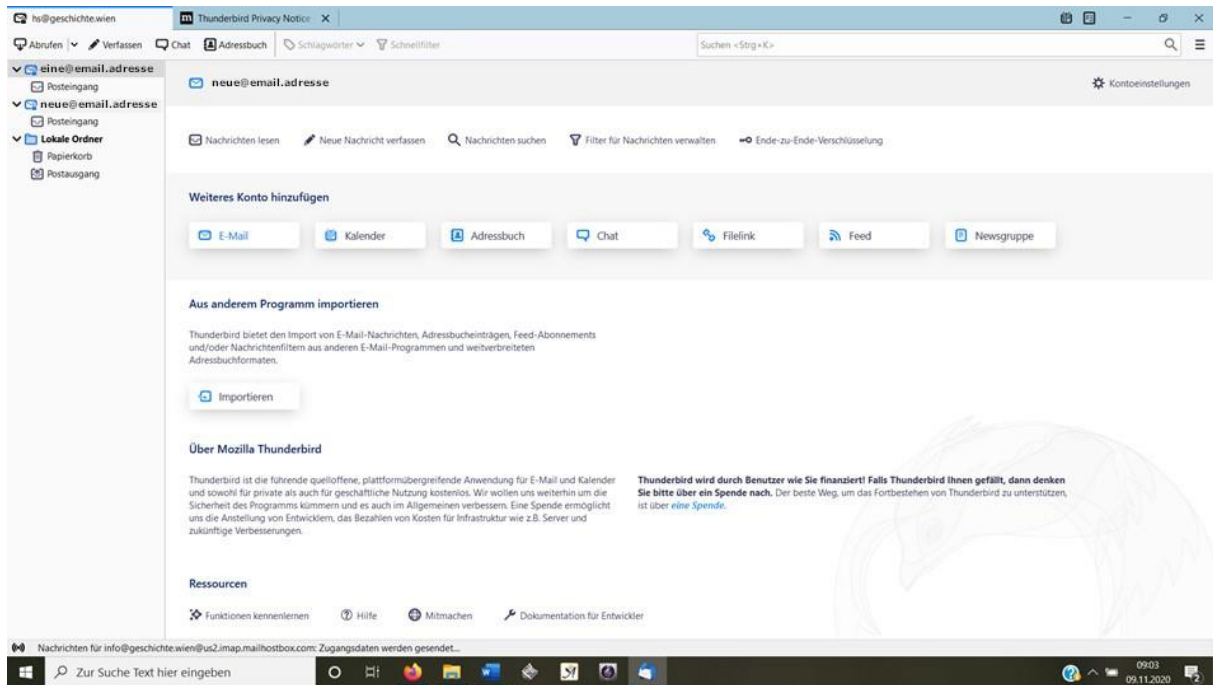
hs@geschichte.wien | Thunderbird Privacy Notice

Abrufen | Verfassen | Chat | Adressbuch | Schlagwörter | Schnellfilter

Suchen <Strg+K>

eine@email.adresse
Posteingang
neue@email.adresse
Posteingang
Lokale Ordner
Papierkorb
Postausgang

neue@email.adresse

Kontoeinstellungen

Nachrichten lesen | Neue Nachricht verfassen | Nachrichten suchen | Filter für Nachrichten verwalten | Ende-zu-Ende-Verschlüsselung

Weiteres Konto hinzufügen

E-Mail | Kalender | Adressbuch | Chat | Filelink | Feed | Newsgruppe

Aus anderem Programm importieren

Thunderbird bietet den Import von E-Mail-Nachrichten, Adressbucheinträgen, Feed-Abonnements und/oder Nachrichtenfiltern aus anderen E-Mail-Programmen und weitverbreiteten Adressbuchformaten.

Importieren

Über Mozilla Thunderbird

Thunderbird ist die führende quelloffene, plattformübergreifende Anwendung für E-Mail und Kalender und sowohl für private als auch für geschäftliche Nutzung kostenlos. Wir wollen uns weiterhin um die Sicherheit des Programms kümmern und es auch im Allgemeinen verbessern. Eine Spende ermöglicht uns die Anstellung von Entwicklern, das Bezahlen von Kosten für Infrastruktur wie z.B. Server und zukünftige Verbesserungen.

**Thunderbird wird durch Benutzer wie Sie finanziert! Falls Thunderbird Ihnen gefällt, dann denken Sie bitte über ein Spende nach.** Der beste Weg, um das Fortbestehen von Thunderbird zu unterstützen, ist über *eine Spende*.

Ressourcen

Funktionen kennenlernen | Hilfe | Mitmachen | Dokumentation für Entwickler

Nachrichten für info@geschichte.wien@us2.imap.mailhostbox.com: Zugangsdaten werden gesendet...

Zur Suche Text hier eingeben

09:03
09.11.2020